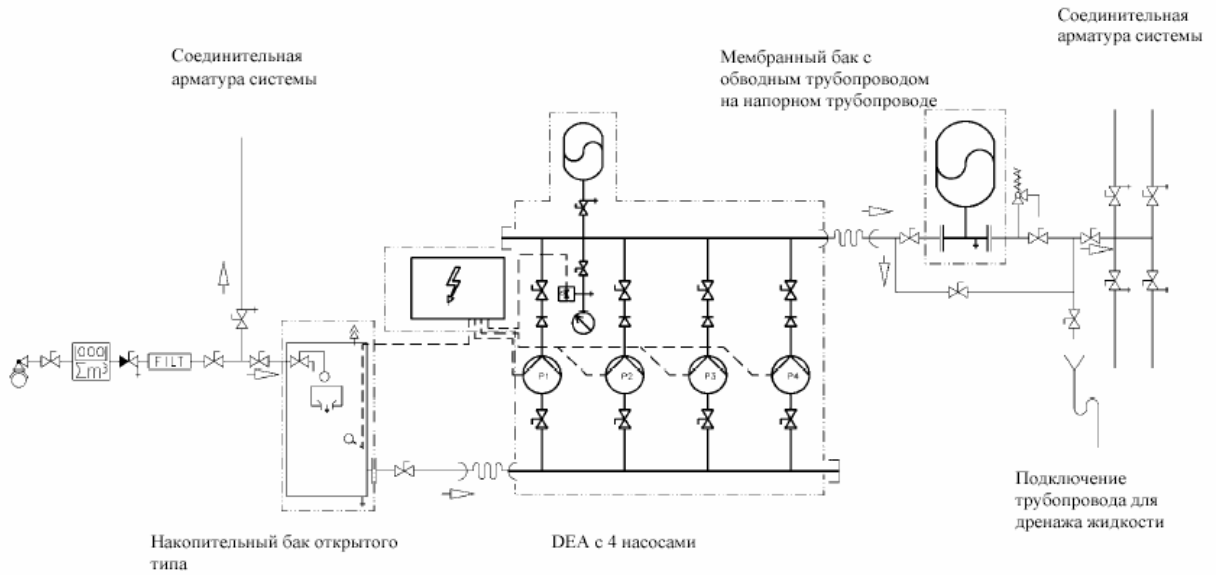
Соединительная арматура системы

Мембранный бак с обводным трубопроводом на напорном трубопроводе

Соединительная арматура системы

0001
$\Sigma m^3$

FILT

P1

P2

P3

P4

Подключение трубопровода для дренажа жидкости

Накопительный бак открытого типа

DEA с 4 насосами